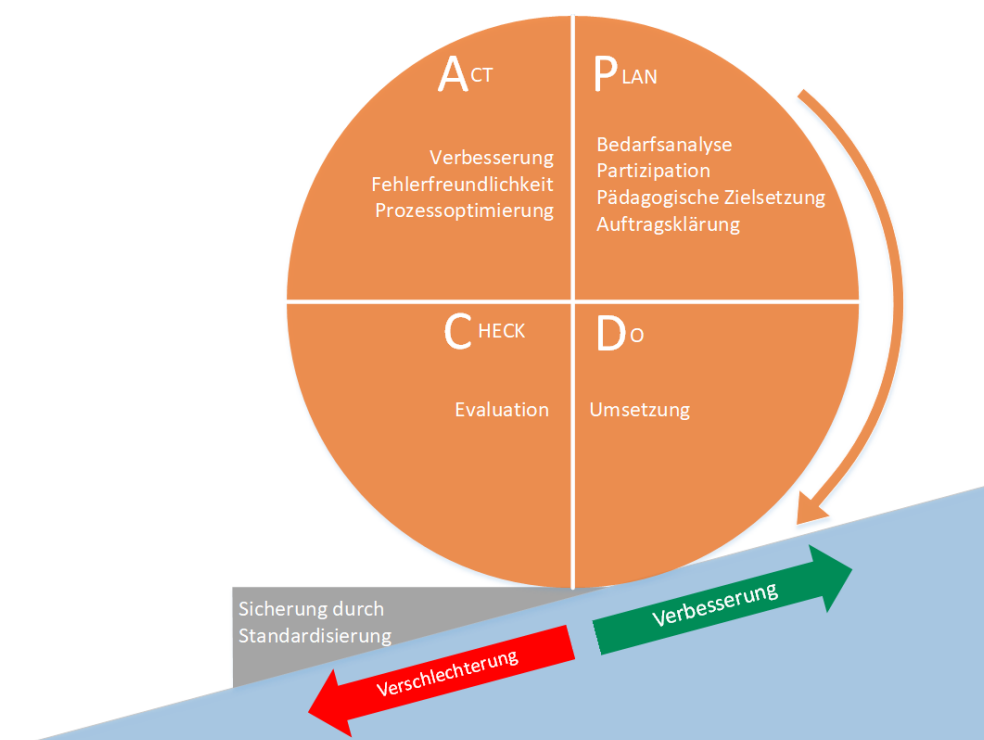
ACT

Verbesserung
Fehlerfreundlichkeit
Prozessoptimierung

PLAN

Bedarfsanalyse
Partizipation
Pädagogische Zielsetzung
Auftragsklärung

CHECK

Evaluation

DO

Umsetzung

Sicherung durch Standardisierung

Verbesserung

Verschlechterung